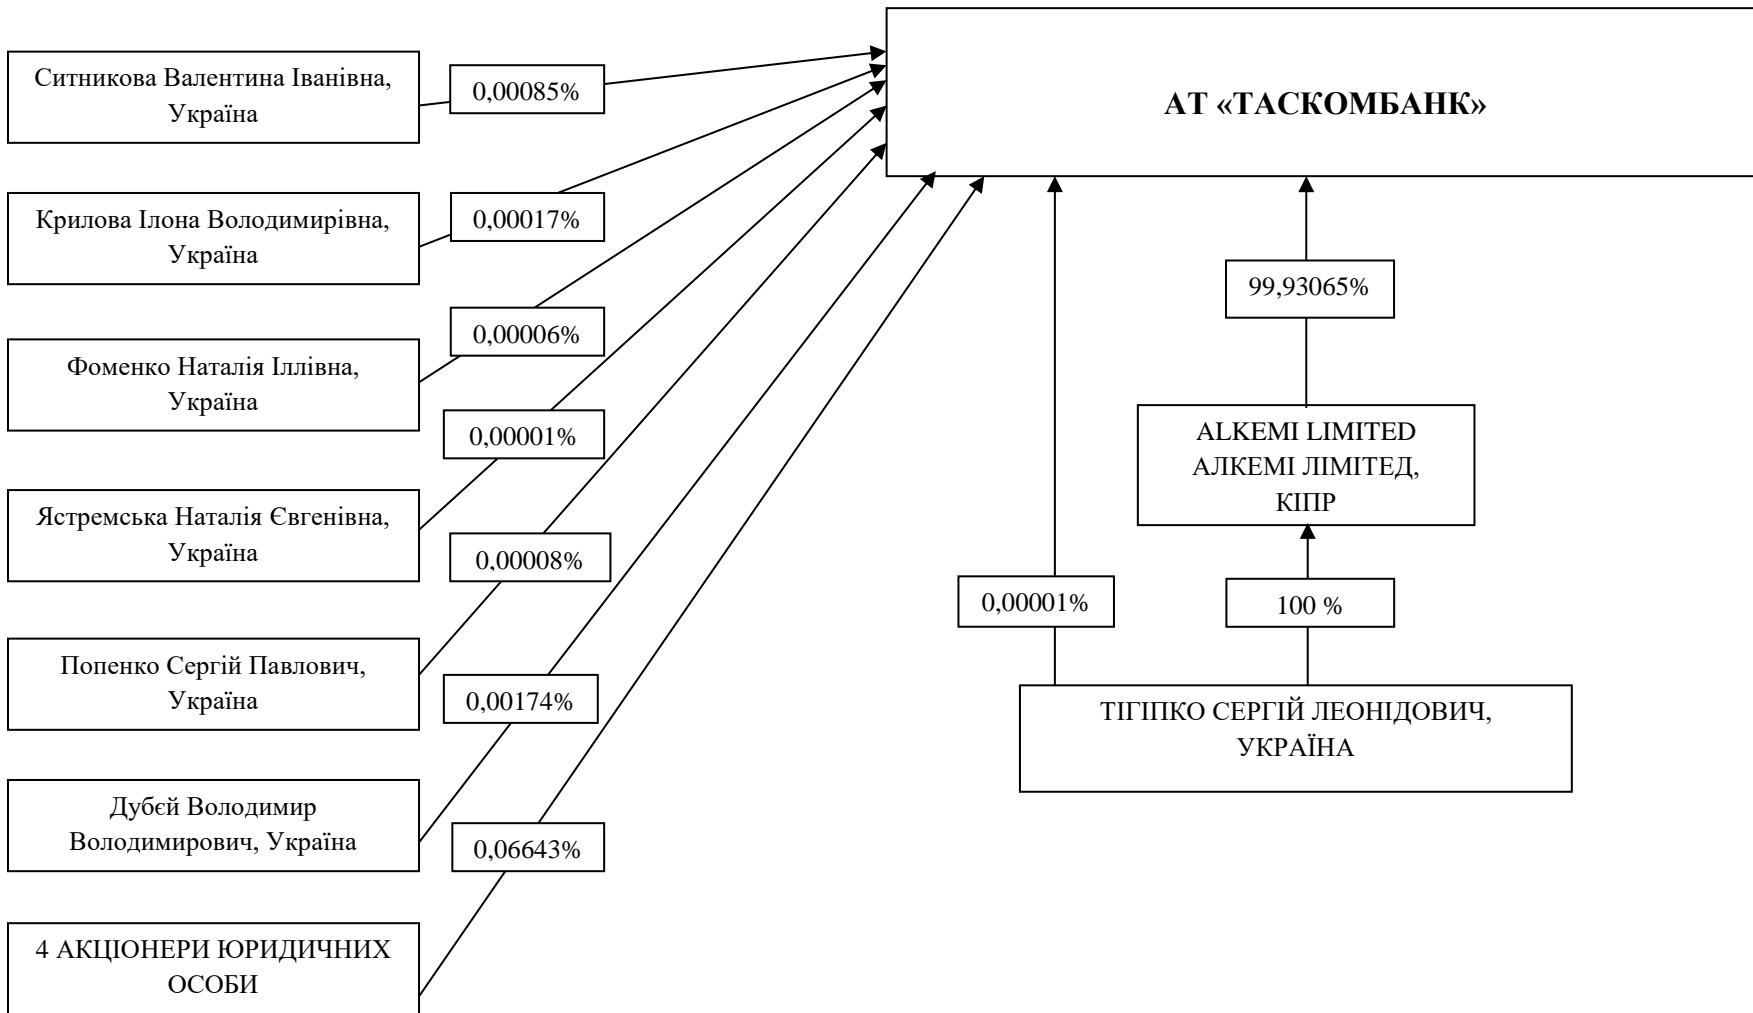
Ситникова Валентина Іванівна, Україна

0,00085%

АТ «ТАСКОМБАНК»

Крилова Ілона Володимирівна, Україна

0,00017%

0,00006%

Фоменко Наталія Іллівна, Україна

0,00001%

Ястремська Наталія Євгенівна, Україна

0,00008%

Попенко Сергій Павлович, Україна

0,00174%

Дубєй Володимир Володимирович, Україна

0,06643%

4 АКЦІОНЕРИ ЮРИДИЧНИХ ОСОБИ

99,93065%

ALKEMI LIMITED АЛКЕМІ ЛІМІТЕД, КІПР

0,00001%

100 %

ТІГІПКО СЕРГІЙ ЛЕОНІДОВИЧ, УКРАЇНА